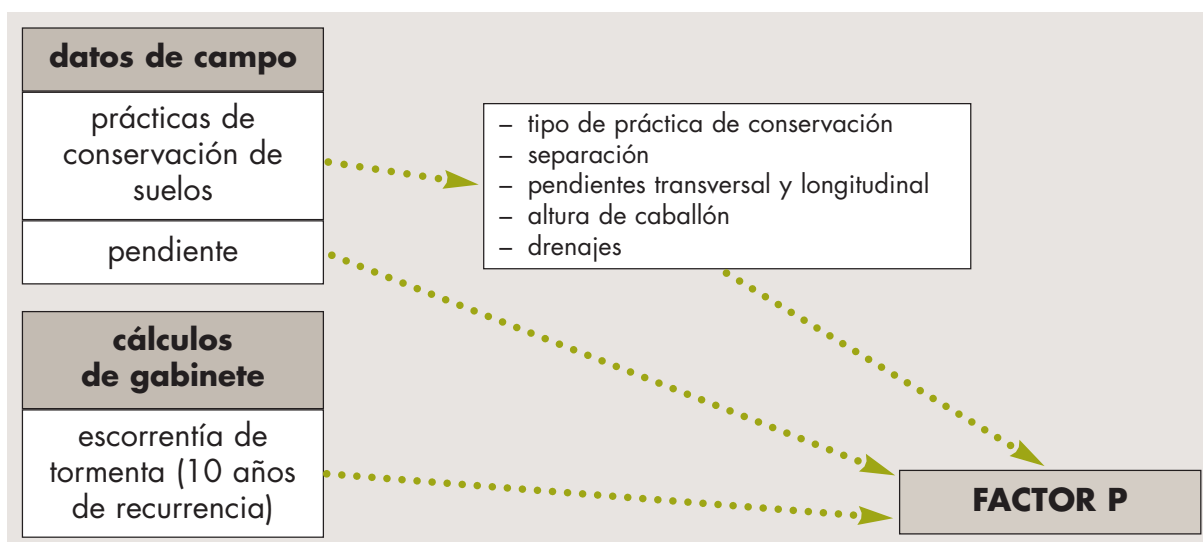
datos de campo

prácticas de conservación de suelos

pendiente

cálculos de gabinete

escorrentía de tormenta (10 años de recurrencia)

– tipo de práctica de conservación
– separación
– pendientes transversal y longitudinal
– altura de caballón
– drenajes

FACTOR P